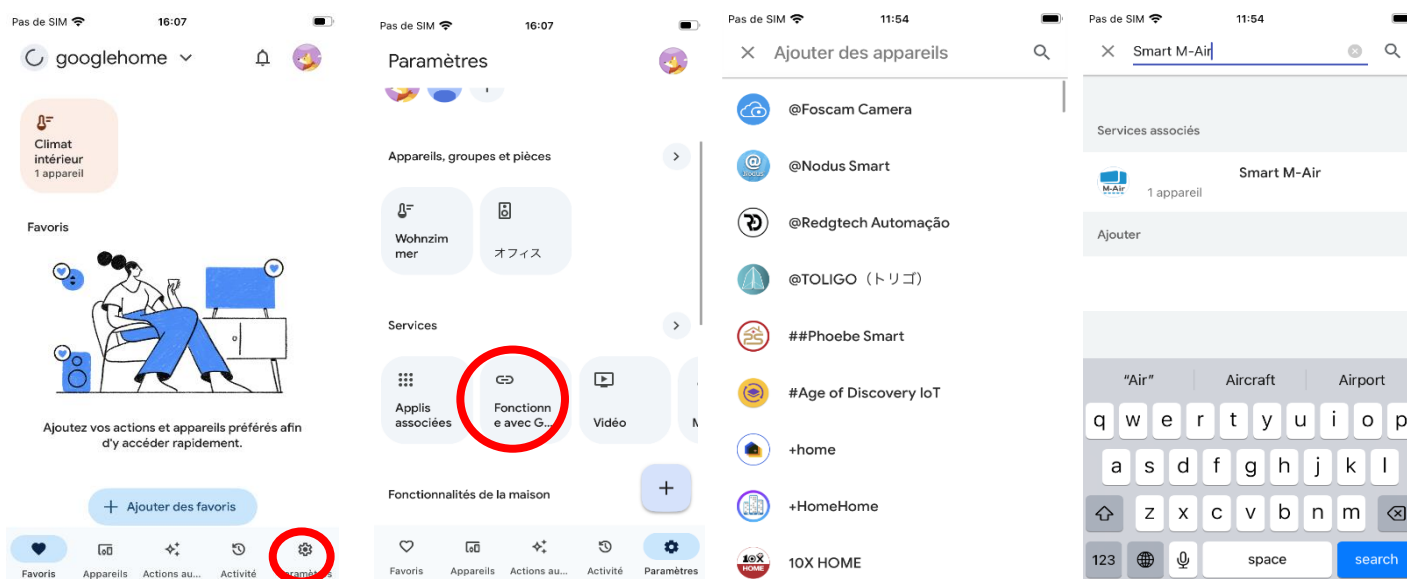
Pas de SIM 16:07

googlehome

Climat intérieur
1 appareil

Favoris

Ajoutez vos actions et appareils préférés afin d'y accéder rapidement.

+ Ajouter des favoris

Favoris Appareils Actions au... Activité Paramètres

Pas de SIM 16:07

Paramètres

Appareils, groupes et pièces

Wohnzimmer

オフィス

Services

Applis associées

Fonctionne avec G...

Vidéo

M

Fonctionnalités de la maison

+

Favoris Appareils Actions au... Activité Paramètres

Pas de SIM 11:54

Ajouter des appareils

@Foscam Camera

@Nodus Smart

@Redgtech Automação

@TOLIGO（トリゴ）

##Phoebe Smart

#Age of Discovery IoT

+home

+HomeHome

10X HOME

Pas de SIM 11:54

Smart M-Air

Services associés

Smart M-Air
1 appareil

Ajouter

"Air" Aircraft Airport

q w e r t y u i o p
a s d f g h j k l
z x c v b n m
123 space search